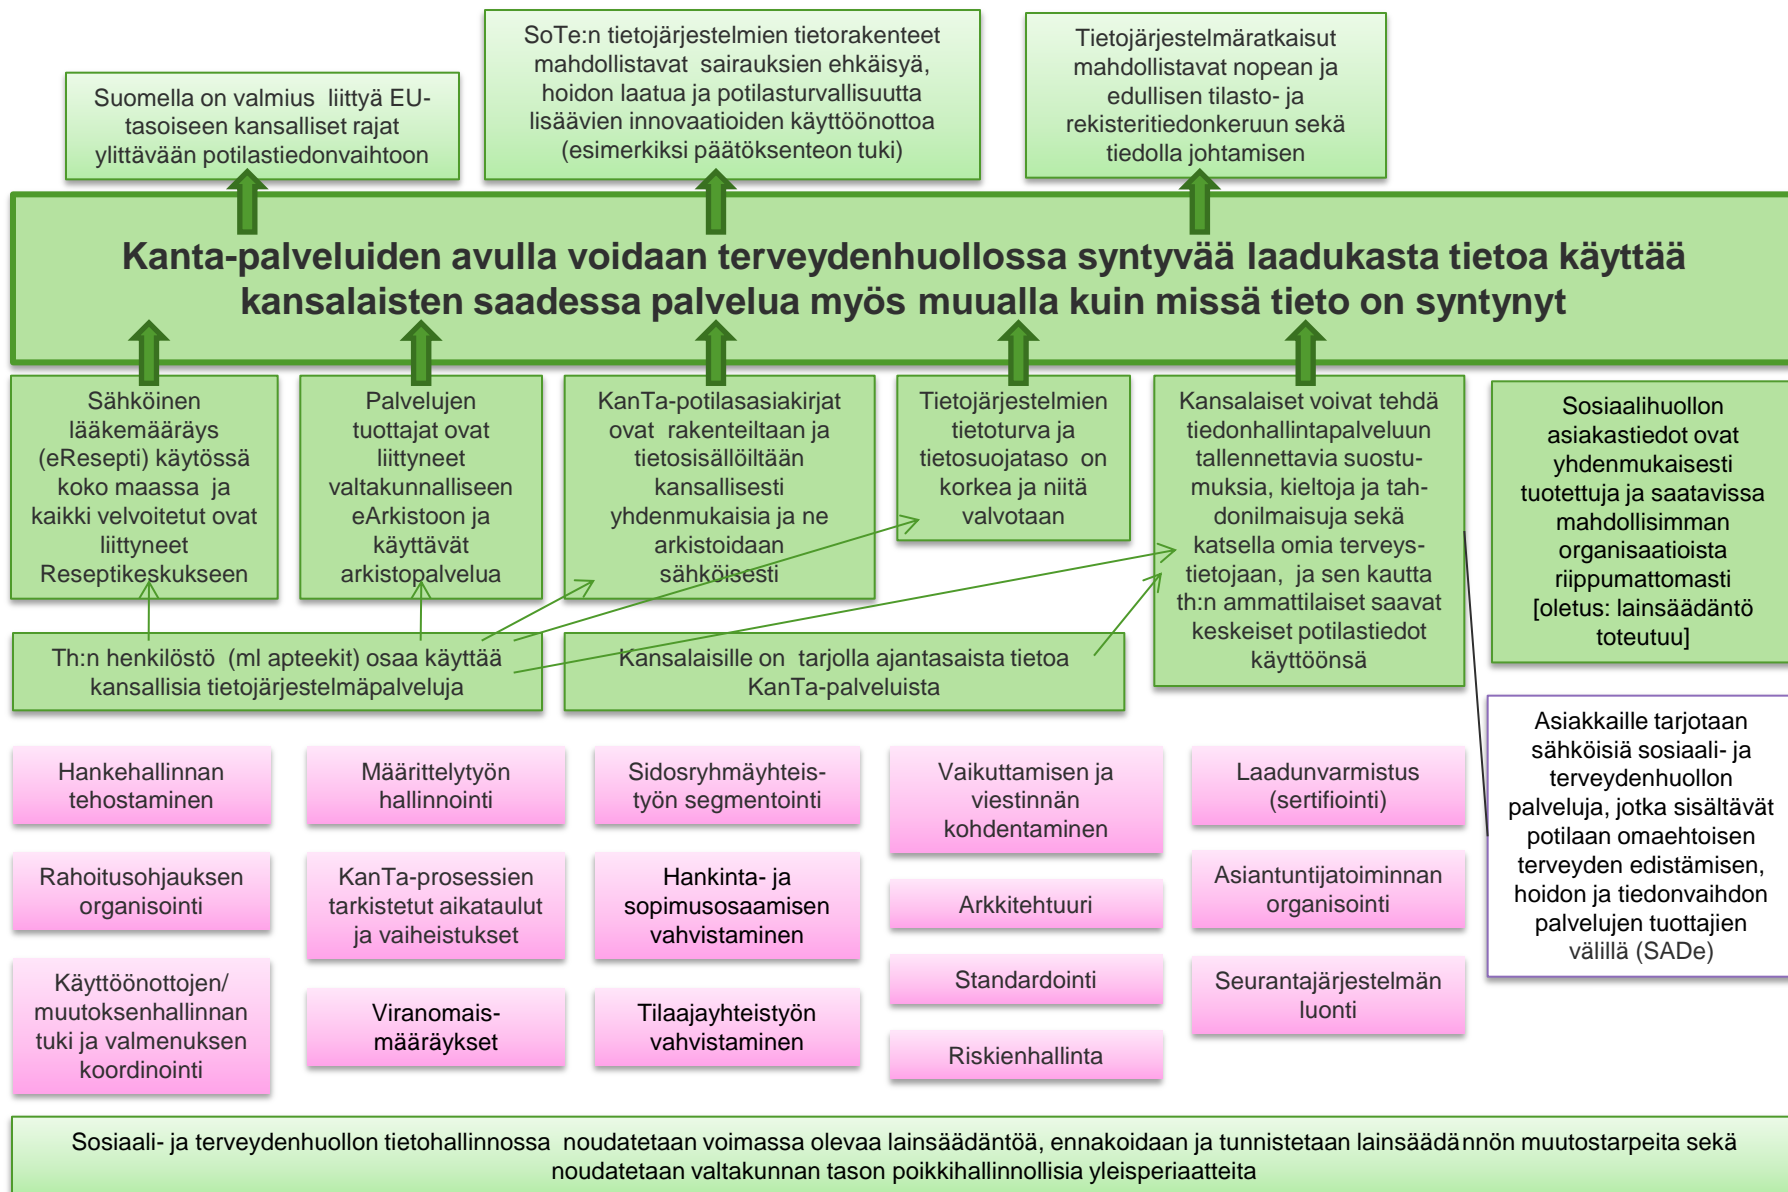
Suomella on valmius liittyä EU-tasoiseen kansalliset rajat ylittävään potilastiedonvaihtoon

SoTe:n tietojärjestelmien tietorakenteet mahdollistavat sairauksien ehkäisyä, hoidon laatua ja potilasturvallisuutta lisäävien innovaatioiden käyttöönottoa (esimerkiksi päätöksenteon tuki)

Tietojärjestelmäratkaisut mahdollistavat nopean ja edullisen tilasto- ja rekisteritiedonkeruun sekä tiedolla johtamisen

Kanta-palveluiden avulla voidaan terveydenhuollossa syntyvää laadukasta tietoa käyttää kansalaisten saadessa palvelua myös muualla kuin missä tieto on syntynyt

Sähköinen lääkemääräys (eResepti) käytössä koko maassa ja kaikki velvoitetut ovat liittyneet Reseptikeskukseen

Palvelujen tuottajat ovat liittyneet valtakunnalliseen eArkistoon ja käyttävät arkistopalvelua

KanTa-potilasasiakirjat ovat rakenteiltaan ja tietosisällöiltään kansallisesti yhdenmukaisia ja ne arkistoidaan sähköisesti

Tietojärjestelmien tietoturva ja tietosuojataso on korkea ja niitä valvotaan

Kansalaiset voivat tehdä tiedonhallintapalveluun tallennettavia suostumuksia, kieltoja ja tahdonilmaisuja sekä katsella omia terveystietojaan, ja sen kautta th:n ammattilaiset saavat keskeiset potilastiedot käyttöönsä

Sosiaalihuollon asiakastiedot ovat yhdenmukaisesti tuotettuja ja saatavissa mahdollisimman organisaatioista riippumattomasti [oletus: lainsäädäntö toteutuu]

Th:n henkilöstö (ml apteekit) osaa käyttää kansallisia tietojärjestelmäpalveluja

Kansalaisille on tarjolla ajantasaista tietoa KanTa-palveluista

Asiakkaille tarjotaan sähköisiä sosiaali- ja terveydenhuollon palveluja, jotka sisältävät potilaan omaehtoisen terveyden edistämisen, hoidon ja tiedonvaihdon palvelujen tuottajien välillä (SADe)

Hankehallinnan tehostaminen

Määrittelytyön hallinnointi

Sidosryhmäyhteistyön segmentointi

Vaikuttamisen ja viestinnän kohdentaminen

Laadunvarmistus (sertifiointi)

Rahoitusohjauksen organisointi

KanTa-prosessien tarkistetut aikataulut ja vaiheistukset

Hankinta- ja sopimusosaamisen vahvistaminen

Arkkitehtuuri

Asiantuntijatoiminnan organisointi

Käyttöönottojen/ muutoksenhallinnan tuki ja valmenuksen koordinointi

Viranomaismääräykset

Tilaajayhteistyön vahvistaminen

Standardointi

Seurantajärjestelmän luonti

Riskienhallinta

Sosiaali- ja terveydenhuollon tietohallinnossa noudatetaan voimassa olevaa lainsäädäntöä, ennakoidaan ja tunnistetaan lainsäädännön muutostarpeita sekä noudatetaan valtakunnan tason poikkihallinnollisia yleisperiaatteita